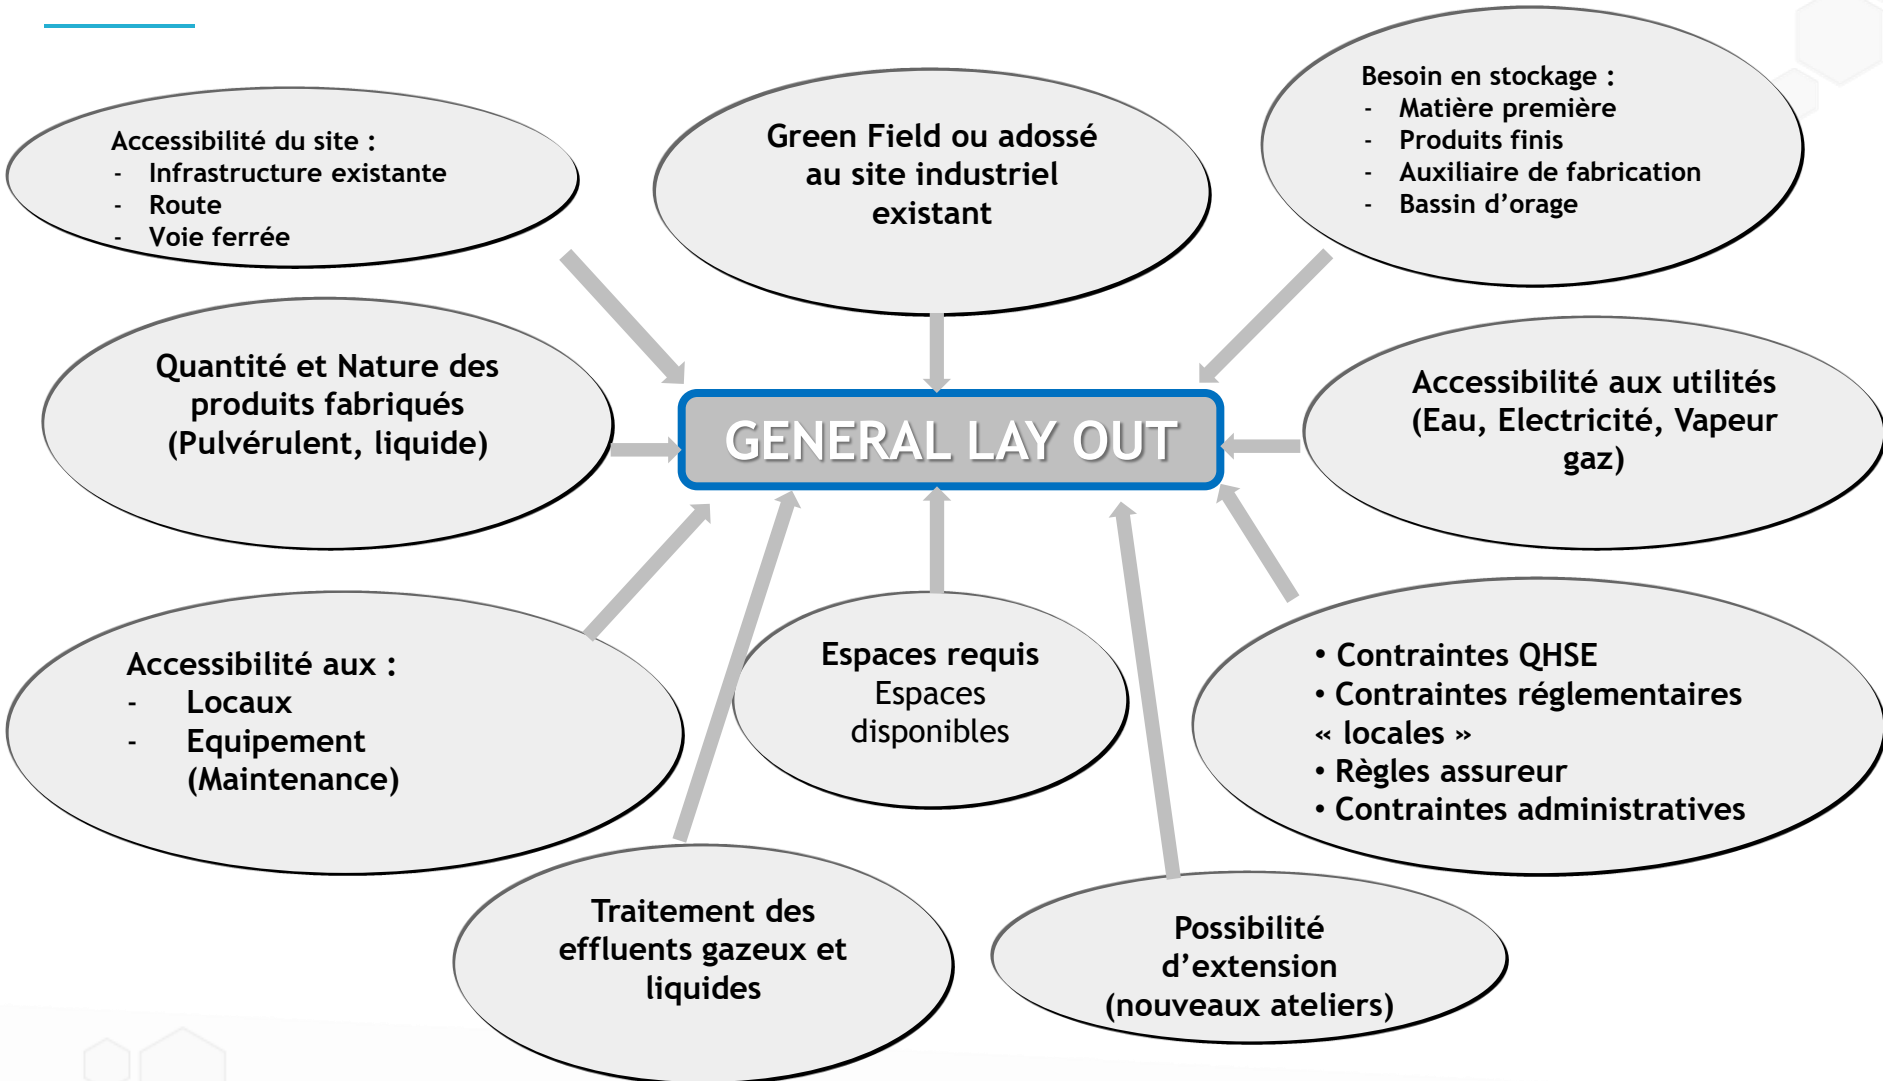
Accessibilité du site :
- Infrastructure existante
- Route
- Voie ferrée

Green Field ou adossé au site industriel existant

Besoin en stockage :
- Matière première
- Produits finis
- Auxiliaire de fabrication
- Bassin d'orage

Quantité et Nature des produits fabriqués (Pulvérulent, liquide)

GENERAL LAY OUT

Accessibilité aux utilités (Eau, Electricité, Vapeur gaz)

Accessibilité aux :
- Locaux
- Equipement (Maintenance)

Espaces requis
Espaces disponibles

• Contraintes QHSE
• Contraintes réglementaires « locales »
• Règles assureur
• Contraintes administratives

Traitement des effluents gazeux et liquides

Possibilité d'extension (nouveaux ateliers)